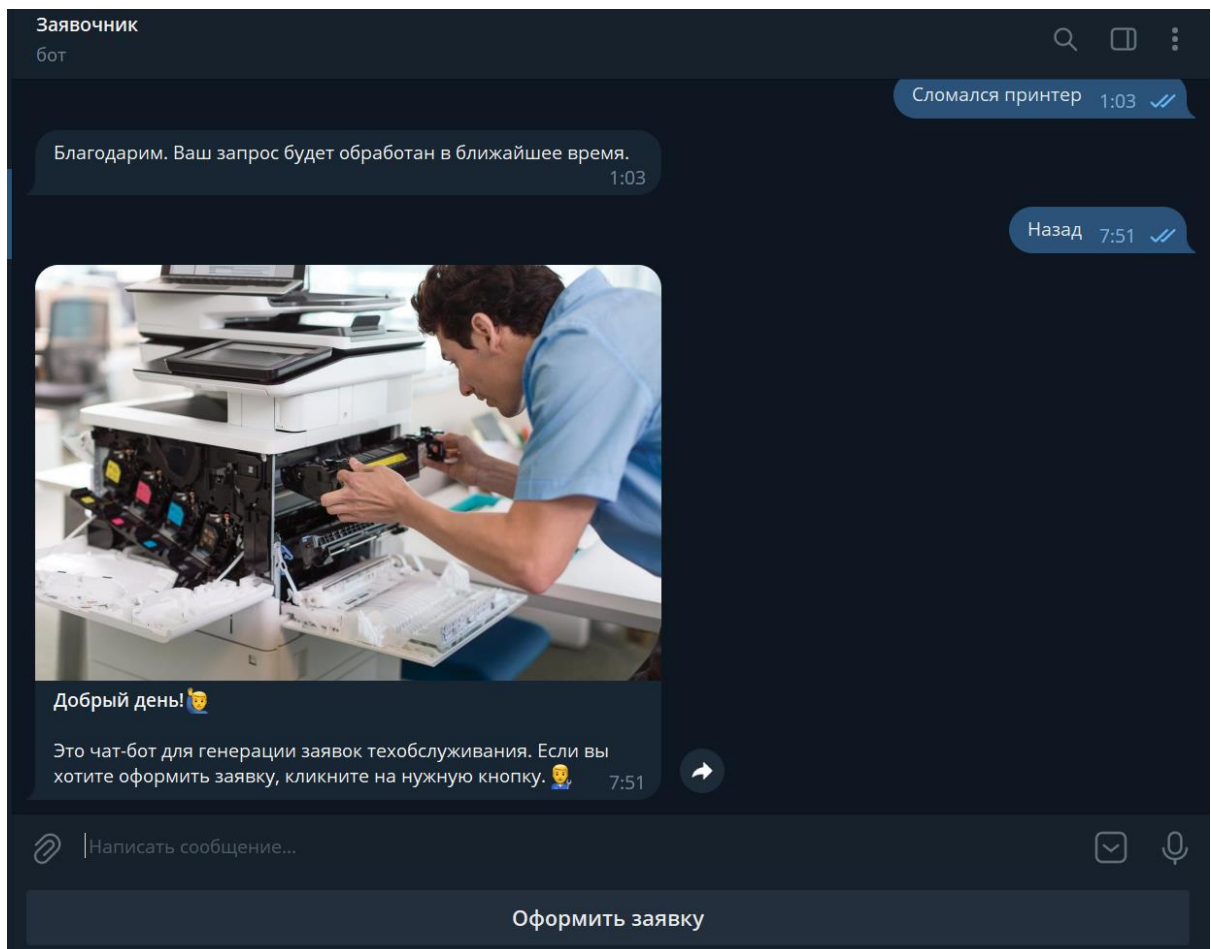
Заявочник
бот

Сломался принтер 1:03

Благодарим. Ваш запрос будет обработан в ближайшее время. 1:03

Назад 7:51

Добрый день!🙋‍♂️

Это чат-бот для генерации заявок техобслуживания. Если вы хотите оформить заявку, кликните на нужную кнопку.👨‍🔧 7:51

Написать сообщение...

Оформить заявку